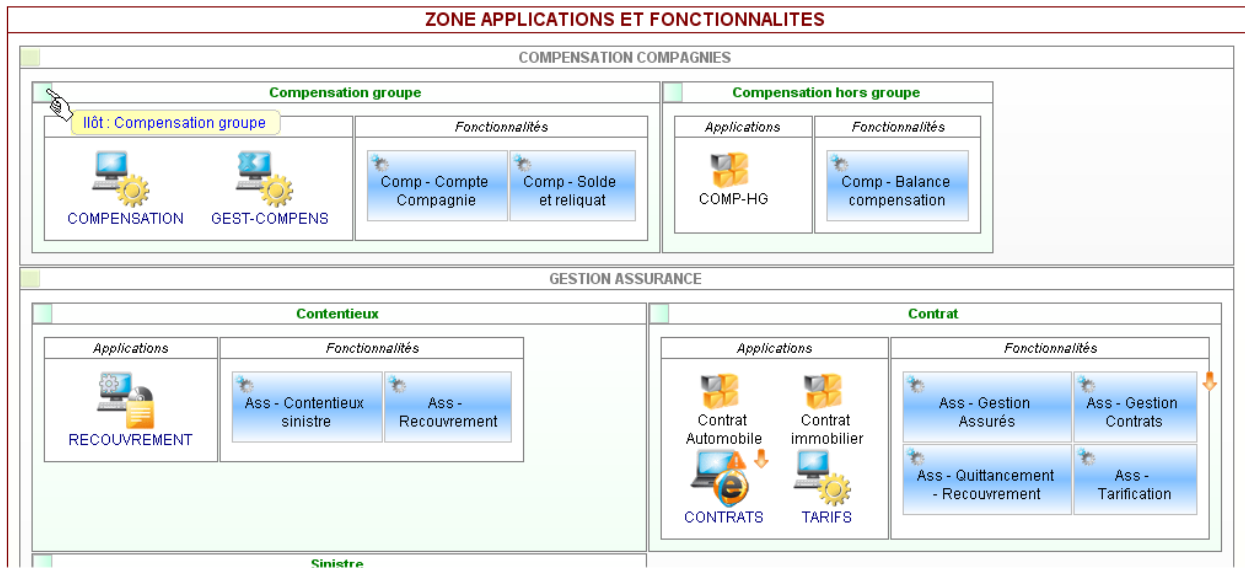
ZONE APPLICATIONS ET FONCTIONNALITES

COMPENSATION COMPAGNIES

Compensation groupe

Ilôt : Compensation groupe

COMPENSATION

GEST-COMPENS

Fonctionnalités

Comp - Compte Compagnie

Comp - Solde et reliquat

Compensation hors groupe

Applications

COMP-HG

Fonctionnalités

Comp - Balance compensation

GESTION ASSURANCE

Contentieux

Applications

RECOUVREMENT

Fonctionnalités

Ass - Contentieux sinistre

Ass - Recouvrement

Contrat

Applications

Contrat Automobile

Contrat immobilier

CONTRATS

TARIFS

Fonctionnalités

Ass - Gestion Assurés

Ass - Gestion Contrats

Ass - Quittancement - Recouvrement

Ass - Tarification

Sinistre